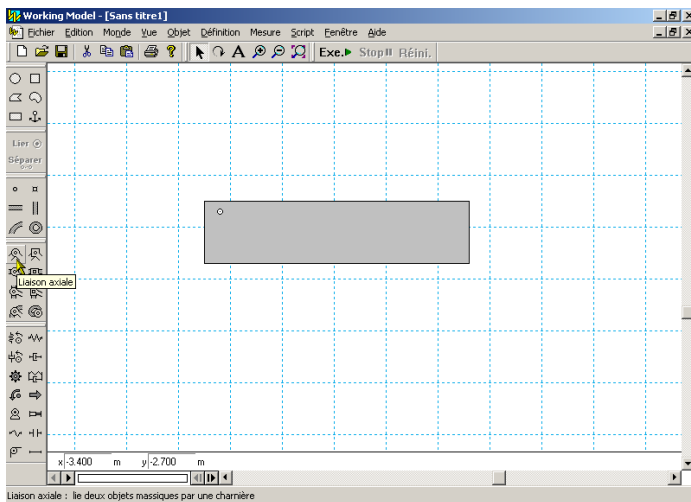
Working Model - [Sans titre1]

Fichier Edition Monde Vue Objet Définition Mesure Script Fenêtre Aide

Exe. Stop Réini.

Lier

Séparer

Liaison axiale

x -3.400 m y -2.700 m

Liaison axiale : lie deux objets massiques par une charnière